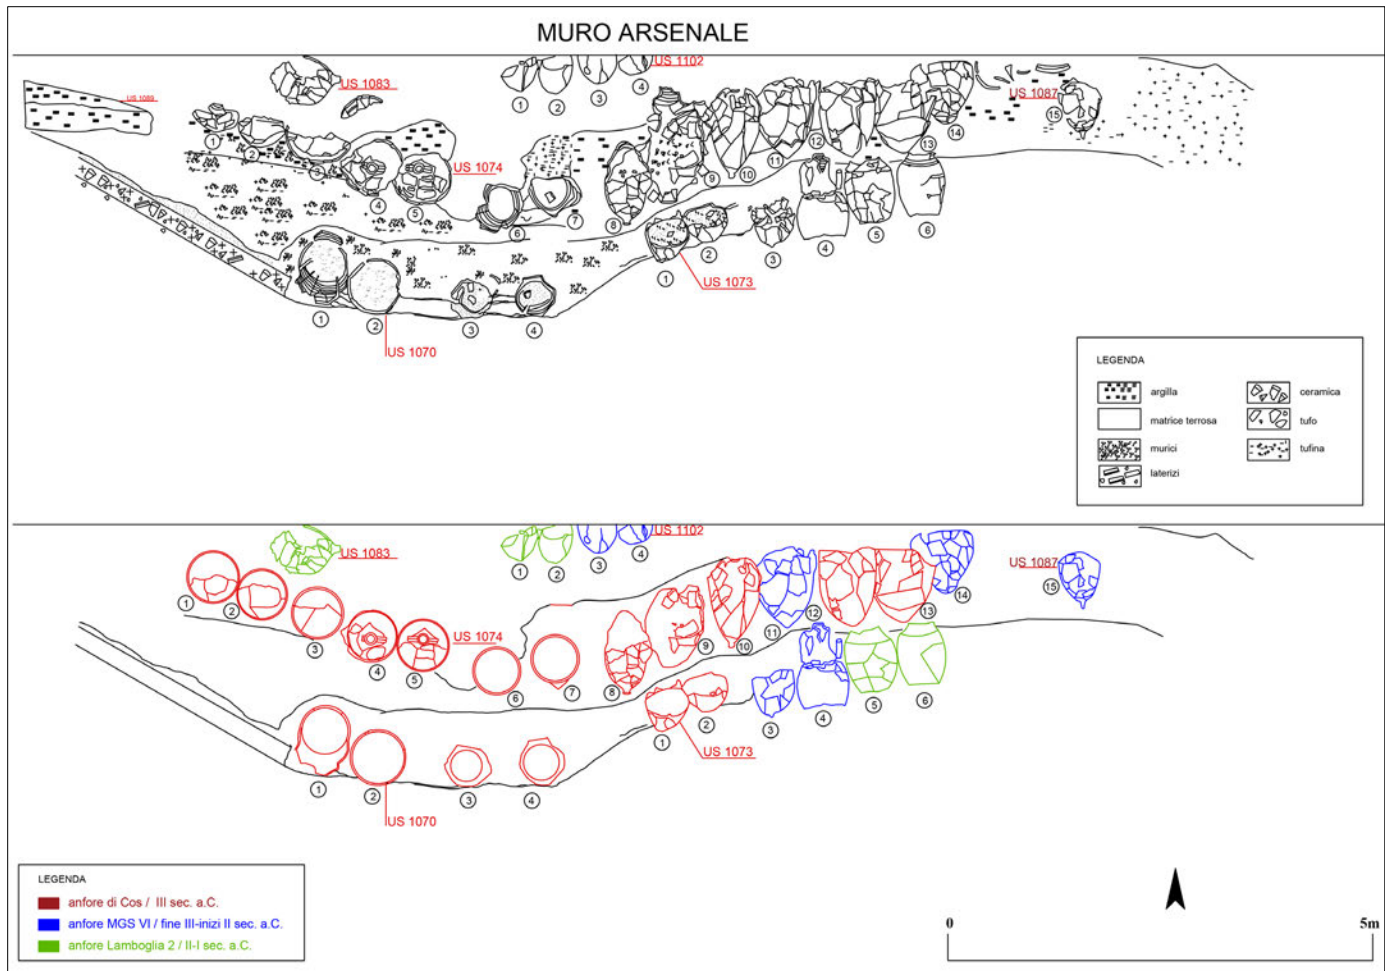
MURO ARSENALE

US 1089
US 1083
US 1102
US 1087
US 1074
US 1073
US 1070

1 2 3 4 5 6 7 8 9 10 11 12 13 14 15

LEGENDA

argilla
matrice terrosa
murici
laterizi
ceramica
tufo
tufina

US 1083
US 1102
US 1087
US 1074
US 1073
US 1070

LEGENDA

anfore di Cos / III sec. a.C.
anfore MGS VI / fine III-inizi II sec. a.C.
anfore Lamboglia 2 / II-I sec. a.C.

0
5m